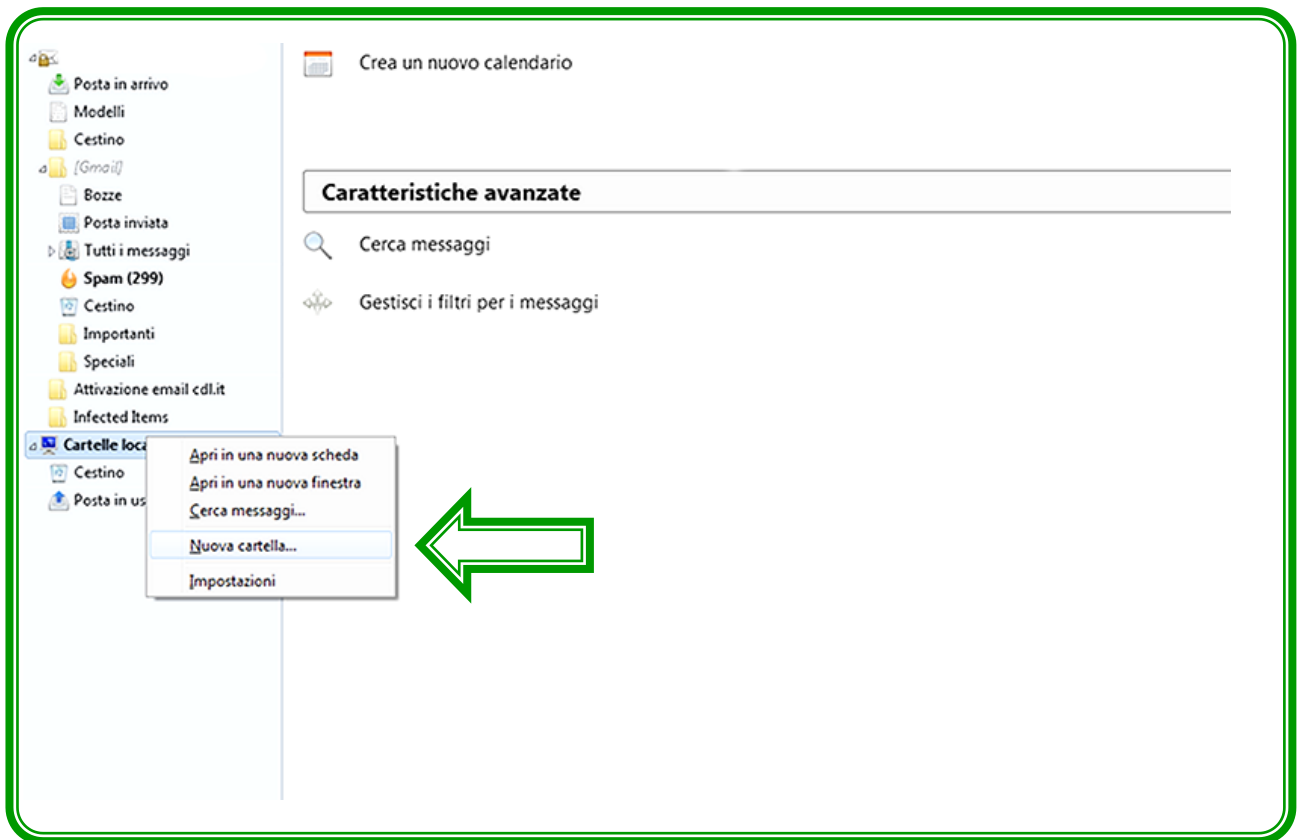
Posta in arrivo
Modelli
Cestino
[Gmail]
Bozze
Posta inviata
Tutti i messaggi
Spam (299)
Cestino
Importanti
Speciali
Attivazione email cdl.it
Infected Items
Cartelle loca
Cestino
Posta in us

Apri in una nuova scheda
Apri in una nuova finestra
Cerca messaggi...
Nuova cartella...
Impostazioni

Crea un nuovo calendario

Caratteristiche avanzate

Cerca messaggi

Gestisci i filtri per i messaggi